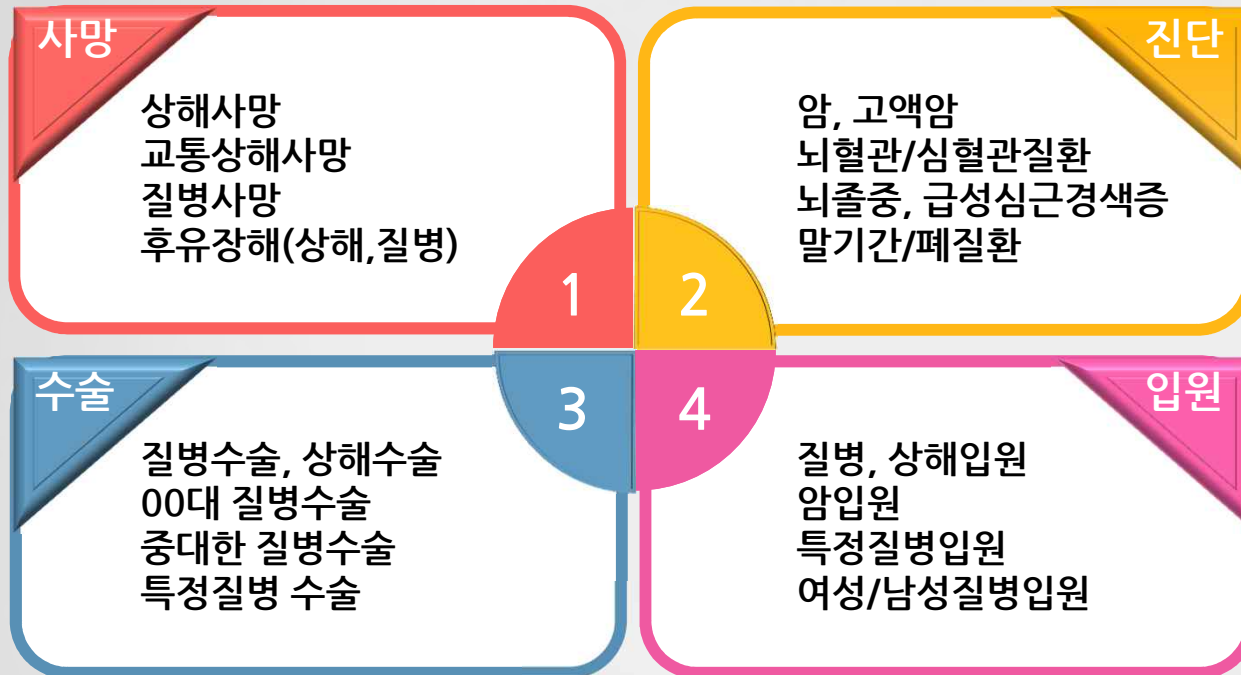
사망

상해사망
교통상해사망
질병사망
후유장해(상해,질병)

진단

암, 고액암
뇌혈관/심혈관질환
뇌졸중, 급성심근경색증
말기간/폐질환

1

2

3

4

수술

질병수술, 상해수술
00대 질병수술
중대한 질병수술
특정질병 수술

입원

질병, 상해입원
암입원
특정질병입원
여성/남성질병입원